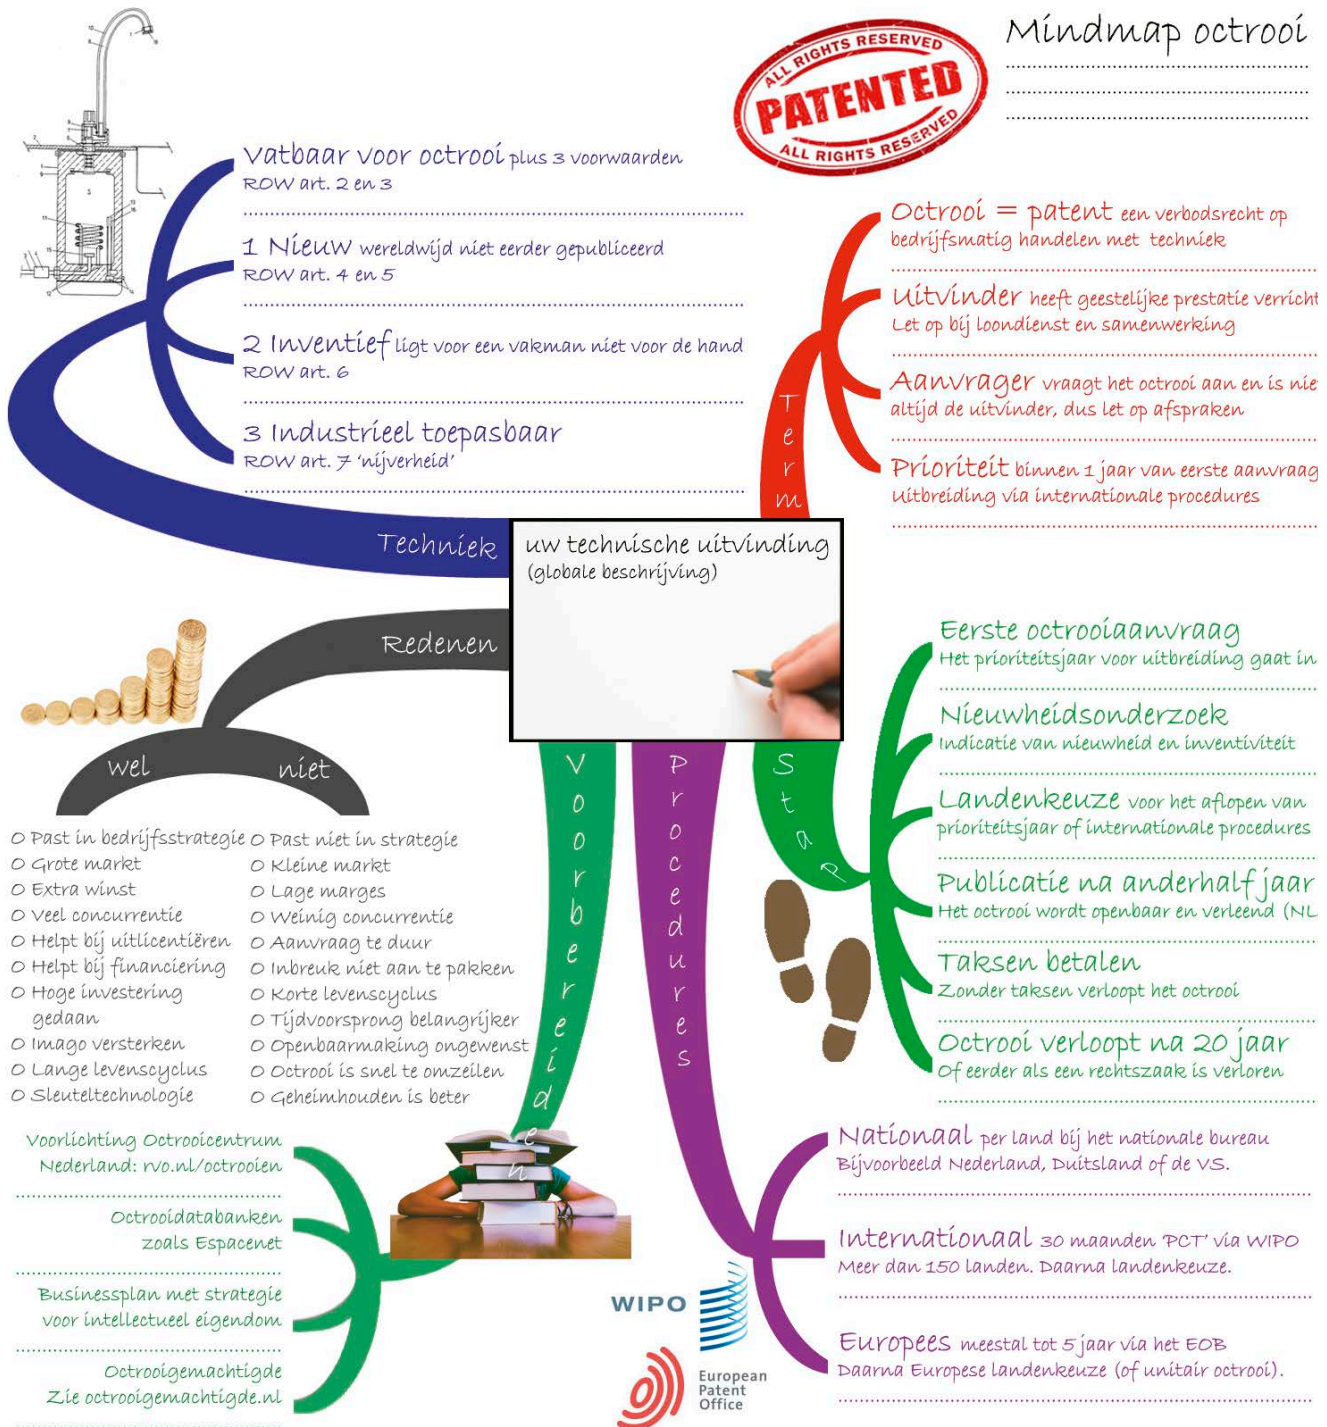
Mindmap octrooi

ALL RIGHTS RESERVED
PATENTED
ALL RIGHTS RESERVED

Vatbaar voor octrooi plus 3 voorwaarden
ROW art. 2 en 3

1 Nieuw wereldwijd niet eerder gepubliceerd
ROW art. 4 en 5

2 Inventief ligt voor een vakman niet voor de hand
ROW art. 6

3 Industrieel toepasbaar
ROW art. 7 'nijverheid'

Techniek

Octrooi = patent een verbodsrecht op bedrijfsmatig handelen met techniek

Uitvinder heeft geestelijke prestatie verricht
Let op bij loondienst en samenwerking

Aanvrager vraagt het octrooi aan en is nie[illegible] altijd de uitvinder, dus let op afspraken

Prioriteit binnen 1 jaar van eerste aanvraag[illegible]
Uitbreiding via internationale procedures

Term

uw technische uitvinding
(globale beschrijving)

Redenen

Wel

niet

o Past in bedrijfsstrategie
o Grote markt
o Extra winst
o Veel concurrentie
o Helpt bij uitlicentiëren
o Helpt bij financiering
o Hoge investering gedaan
o Imago versterken
o Lange levenscyclus
o Sleuteltechnologie

o Past niet in strategie
o Kleine markt
o Lage marges
o Weinig concurrentie
o Aanvraag te duur
o Inbreuk niet aan te pakken
o Korte levenscyclus
o Tijdvoorsprong belangrijker
o Openbaarmaking ongewenst
o Octrooi is snel te omzeilen
o Geheimhouden is beter

Voorbereidingen

Procedures

Stap

Eerste octrooiaanvraag
Het prioriteitsjaar voor uitbreiding gaat in

Nieuwheidsonderzoek
Indicatie van nieuwheid en inventiviteit

Landenkeuze voor het aflopen van prioriteitsjaar of internationale procedures

Publicatie na anderhalf jaar
Het octrooi wordt openbaar en verleend (NL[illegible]

Taksen betalen
Zonder taksen verloopt het octrooi

Octrooi verloopt na 20 jaar
Of eerder als een rechtszaak is verloren

Voorlichting Octrooicentrum Nederland: rvo.nl/octrooien

Octrooidatabanken zoals Espacenet

Businessplan met strategie voor intellectueel eigendom

Octrooigemachtigde
Zie octrooigemachtigde.nl

Nationaal per land bij het nationale bureau
Bijvoorbeeld Nederland, Duitsland of de VS.

Internationaal 30 maanden PCT via WIPO
Meer dan 150 landen. Daarna landenkeuze.

Europees meestal tot 5 jaar via het EOB
Daarna Europese landenkeuze (of unitair octrooi).

WIPO

European Patent Office